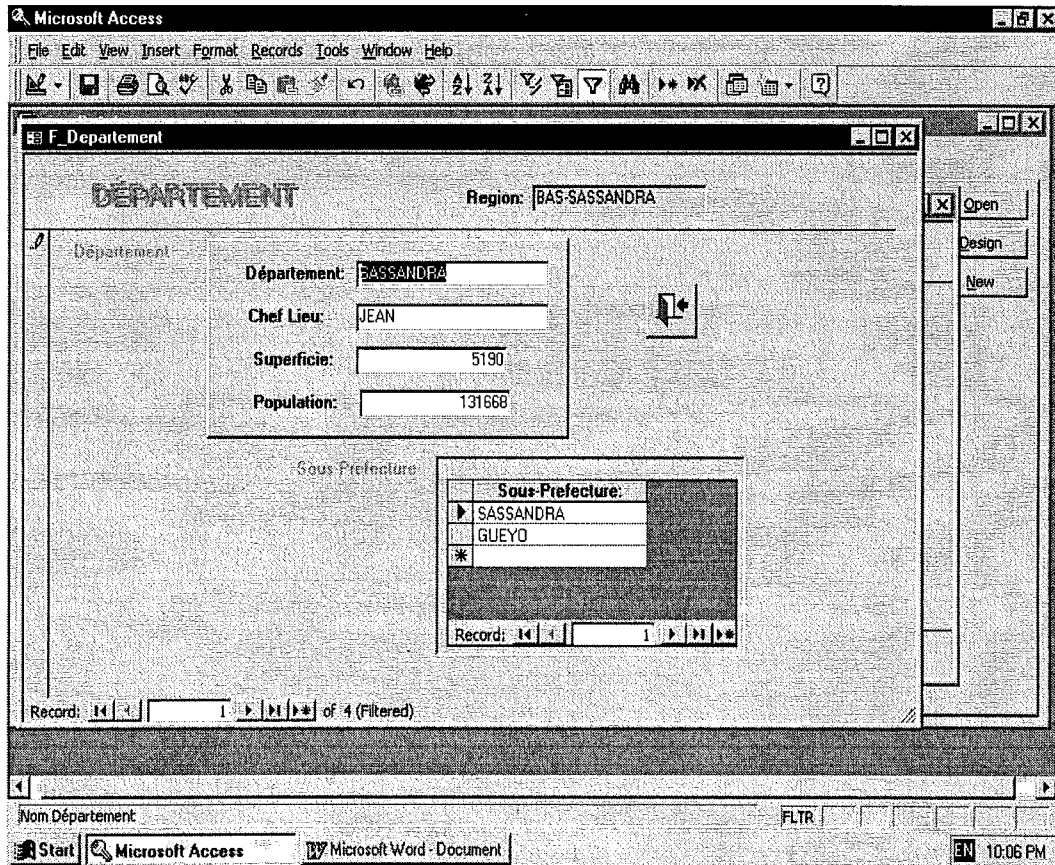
Microsoft Access

File Edit View Insert Format Records Tools Window Help

F_Departement

DÉPARTEMENT

Region: BAS-SASSANDRA

Open
Design
New

Département

Département: BASSANDRA

Chef Lieu: JEAN

Superficie: 5190

Population: 131668

Sous Prefecture

| Sous-Prefecture: |
|---|
| SASSANDRA |
| GUEYO |
| |

Record: 1

Record: 1 of 4 (Filtered)

Nom Département

FLTR

Start Microsoft Access Microsoft Word - Document

EN 10:06 PM